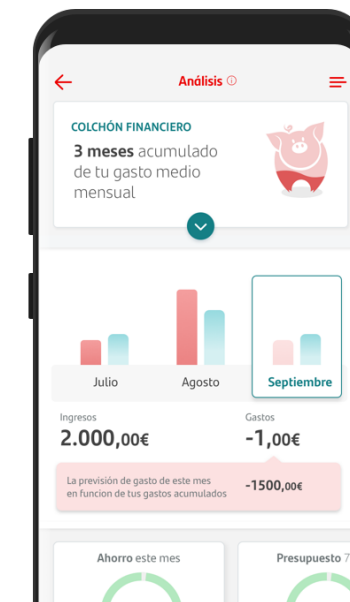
Análisis

COLCHÓN FINANCIERO

3 meses acumulado de tu gasto medio mensual

Julio
Agosto
Septiembre

Ingresos
2.000,00€

Gastos
-1,00€

La previsión de gasto de este mes en funcion de tus gastos acumulados

-1500,00€

Ahorro este mes

Presupuesto 7